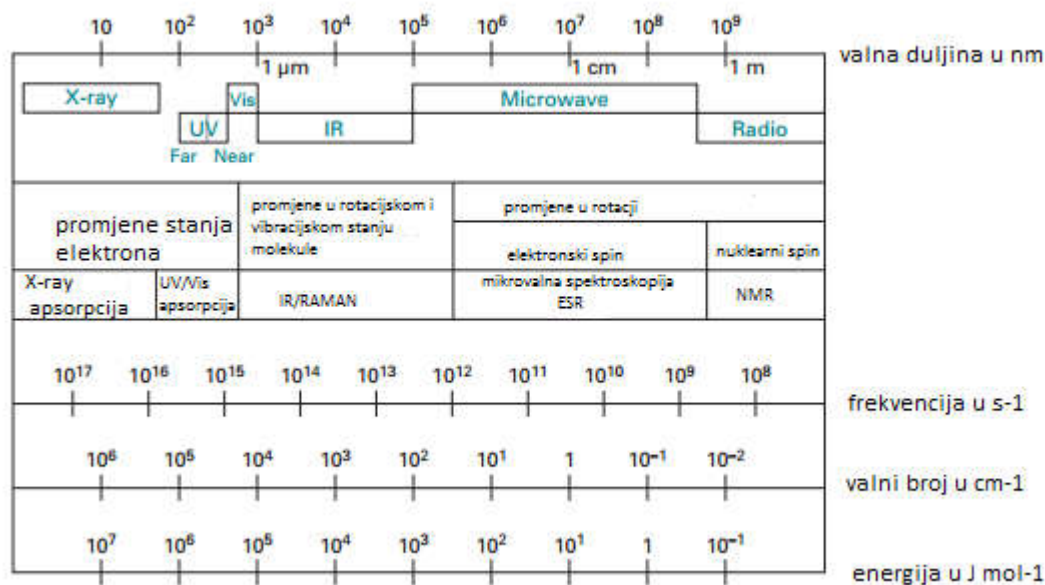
10 $10^2$ $10^3$ $10^4$ $10^5$ $10^6$ $10^7$ $10^8$ $10^9$

1 μm 1 cm 1 m

valna duljina u nm

X-ray

Vis

Microwave

UV

IR

Radio

Far Near

promjene stanja elektrona

promjene u rotacijskom i vibracijskom stanju molekule

promjene u rotacji

elektronski spin

nuklearni spin

X-ray apsorpcija

UV/Vis apsorpcija

IR/RAMAN

mikrovalna spektroskopija ESR

NMR

$10^{17}$ $10^{16}$ $10^{15}$ $10^{14}$ $10^{13}$ $10^{12}$ $10^{11}$ $10^{10}$ $10^9$ $10^8$

frekvencija u s-1

$10^6$ $10^5$ $10^4$ $10^3$ $10^2$ $10^1$ 1 $10^{-1}$ $10^{-2}$

valni broj u cm-1

$10^7$ $10^6$ $10^5$ $10^4$ $10^3$ $10^2$ $10^1$ 1 $10^{-1}$

energija u J mol-1